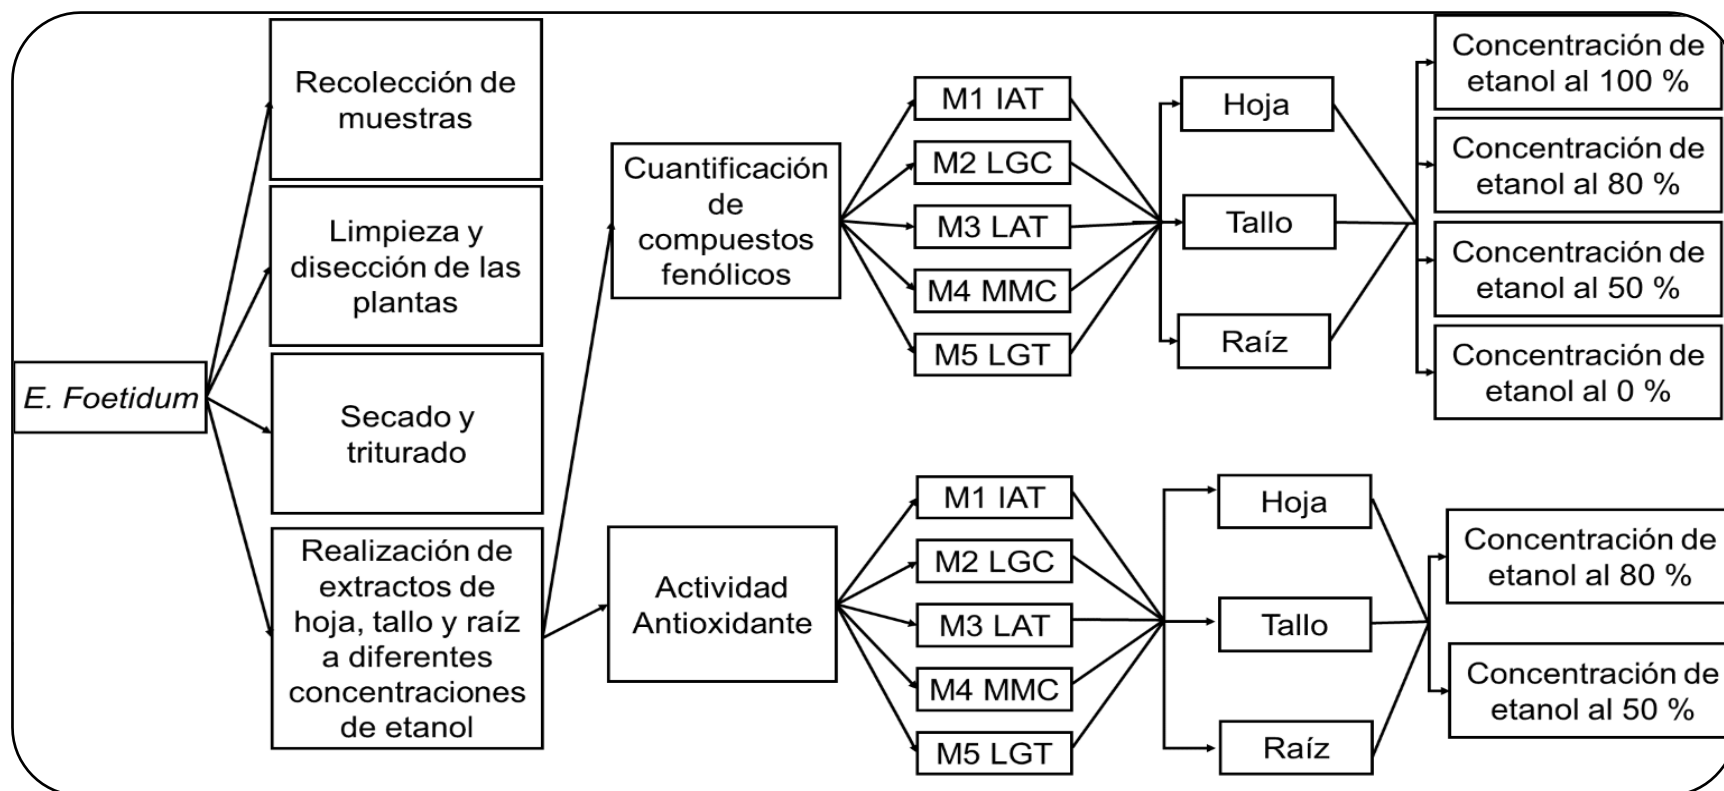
E. Foetidum

Recolección de muestras

Limpieza y disección de las plantas

Secado y triturado

Realización de extractos de hoja, tallo y raíz a diferentes concentraciones de etanol

Cuantificación de compuestos fenólicos

M1 IAT

M2 LGC

M3 LAT

M4 MMC

M5 LGT

Hoja

Tallo

Raíz

Concentración de etanol al 100 %

Concentración de etanol al 80 %

Concentración de etanol al 50 %

Concentración de etanol al 0 %

Actividad Antioxidante

M1 IAT

M2 LGC

M3 LAT

M4 MMC

M5 LGT

Hoja

Tallo

Raíz

Concentración de etanol al 80 %

Concentración de etanol al 50 %